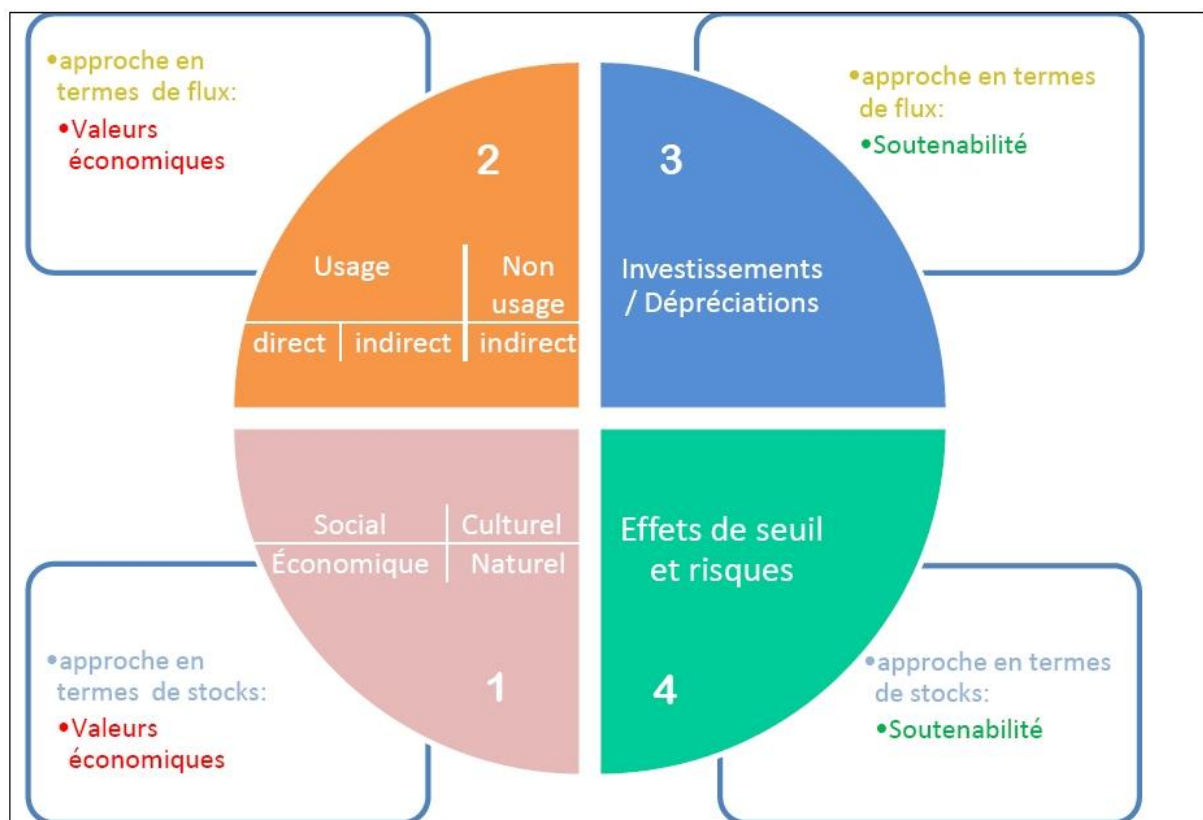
•approche en termes de flux:
•Valeurs économiques

2

Usage | Non usage
direct | indirect | indirect

•approche en termes de flux:
•Soutenabilité

3

Investissements / Dépréciations

Social | Culturel
Économique | Naturel

1

•approche en termes de stocks:
•Valeurs économiques

Effets de seuil et risques

4

•approche en termes de stocks:
•Soutenabilité